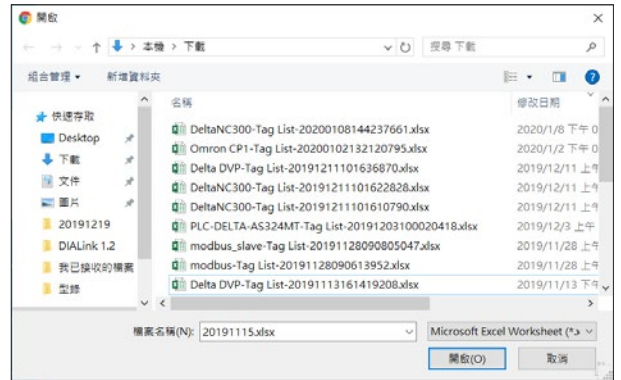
開啟

本機 > 下載

搜尋 下載

組合管理 ▾
新增資料夾

快速存取
Desktop
下載
文件
圖片
20191219
DIALink 1.2
我已接收的檔案
型錄

名稱
修改日期

DeltaNC300-Tag List-20200108144237661.xlsx
2020/1/8 下午 0
Omron CP1-Tag List-20200102132120795.xlsx
2020/1/2 下午 0
Delta DVP-Tag List-20191211101636870.xlsx
2019/12/11 上午
DeltaNC300-Tag List-20191211101622828.xlsx
2019/12/11 上午
DeltaNC300-Tag List-20191211101610790.xlsx
2019/12/11 上午
PLC-DELTA-AS324MT-Tag List-20191203100020418.xlsx
2019/12/3 上午
modbus_slave-Tag List-20191128090805047.xlsx
2019/11/28 上午
modbus-Tag List-20191128090613952.xlsx
2019/11/28 上午
Delta DVP-Tag List-20191113161419208.xlsx
2019/11/13 下午

檔案名稱(N): 20191115.xlsx
Microsoft Excel Worksheet (*.x
開啟(O)
取消